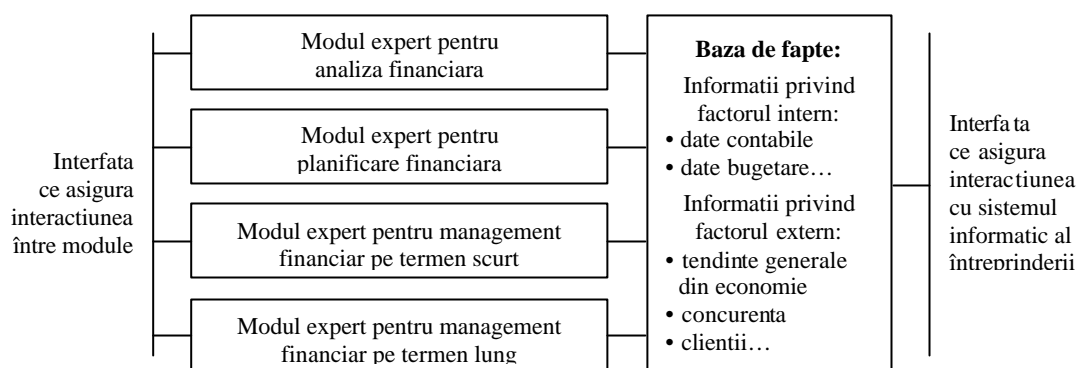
Interfata ce asigura interactiunea între module

Modul expert pentru analiza financiara

Modul expert pentru planificare financiara

Modul expert pentru management financiar pe termen scurt

Modul expert pentru management financiar pe termen lung

**Baza de fapte:**

Informatii privind factorul intern:
• date contabile
• date bugetare…

Informatii privind factorul extern:
• tendinte generale din economie
• concurenta
• clientii…

Interfata ce asigura interactiunea cu sistemul informatic al întreprinderii